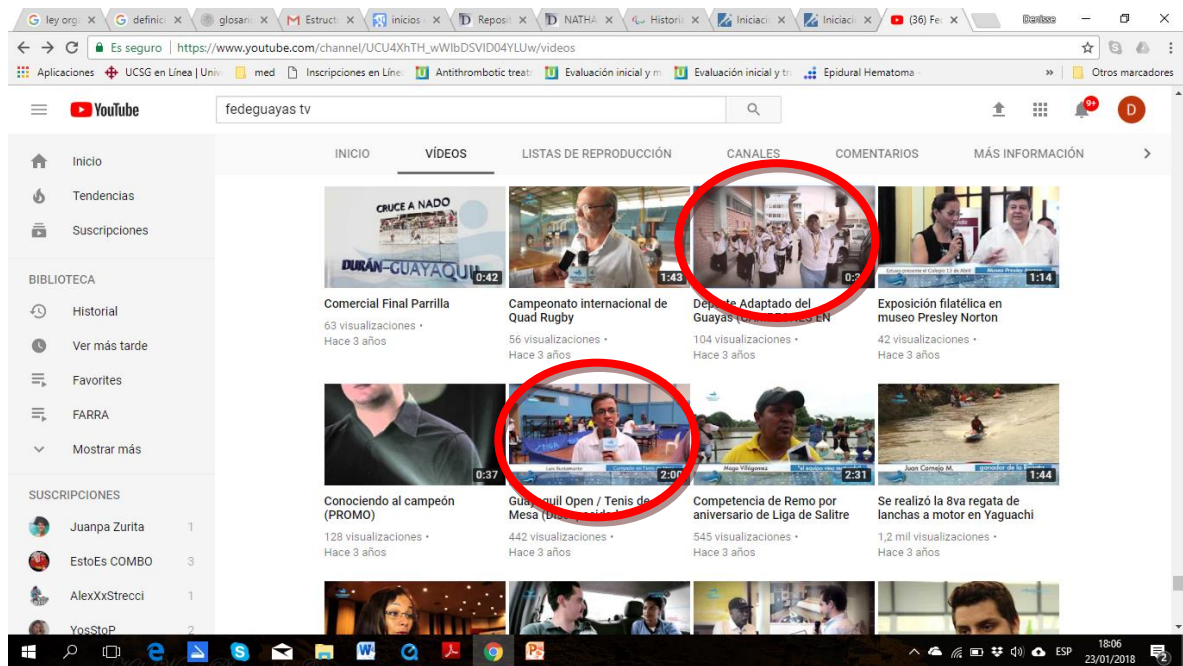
G ley orgá × | G definici × | glosari × | M Estructi × | inicios × | Reposi × | NATHA × | Historia × | Iniciaci × | Iniciaci × | (36) Fe × | Denisse

← → C Es seguro | https://www.youtube.com/channel/UCU4XhTH_wWIbDSVID04YLUw/videos

Aplicaciones | UCSG en Línea | Univ | med | Inscripciones en Línea | Antithrombotic treat | Evaluación inicial y m | Evaluación inicial y tr | Epidural Hematoma | » | Otros marcadores

YouTube | fedeguayas tv

9+ | D

Inicio
Tendencias
Suscripciones

BIBLIOTECA
Historial
Ver más tarde
Favorites
FARRA
Mostrar más

SUSCRIPCIONES
Juanpa Zurita 1
EstoEs COMBO 3
AlexXxStrecci 1
YosStoP 2

INICIO | VÍDEOS | LISTAS DE REPRODUCCIÓN | CANALES | COMENTARIOS | MÁS INFORMACIÓN

CRUCE A NADO
DURÁN-GUAYAQUIL
0:42
Comercial Final Parrilla
63 visualizaciones •
Hace 3 años

1:43
Campeonato internacional de Quad Rugby
56 visualizaciones •
Hace 3 años

0:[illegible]
Deporte Adaptado del Guayas ([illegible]
104 visualizaciones •
Hace 3 años

1:14
Exposición filatélica en museo Presley Norton
42 visualizaciones •
Hace 3 años

0:37
Conociendo al campeón (PROMO)
128 visualizaciones •
Hace 3 años

Luis Bustamante
2:00
Guayaquil Open / Tenis de Mesa ([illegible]
442 visualizaciones •
Hace 3 años

Hugo Villagómez
2:31
Competencia de Remo por aniversario de Liga de Salitre
545 visualizaciones •
Hace 3 años

Juan Cornejo M.
1:44
Se realizó la 8va regata de lanchas a motor en Yaguachi
1,2 mil visualizaciones •
Hace 3 años

ESP 18:06 23/01/2018 2